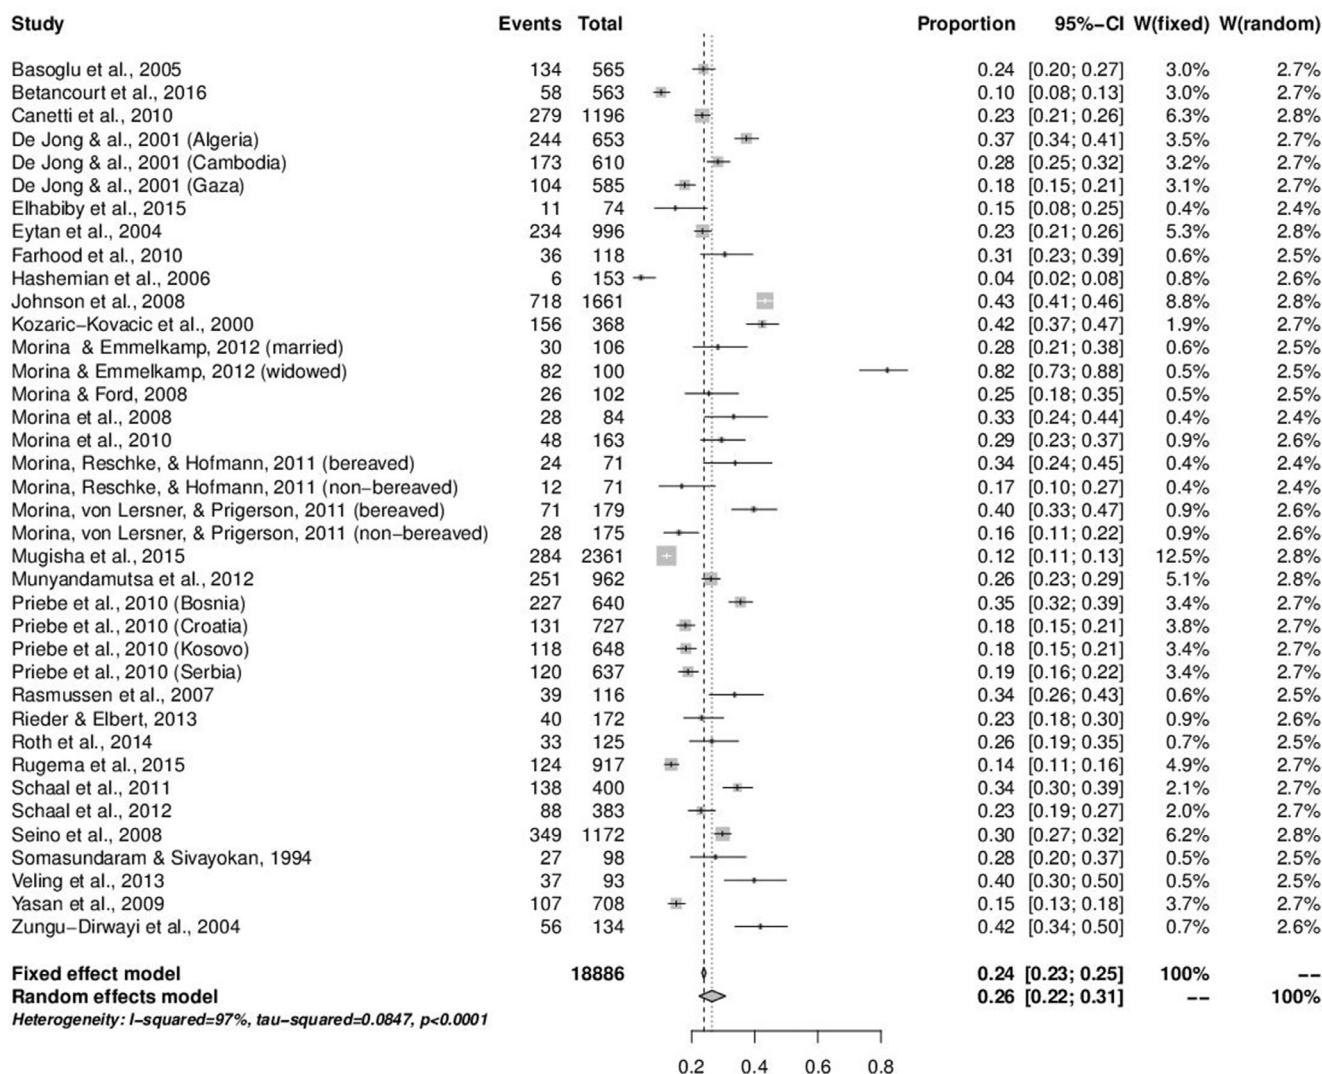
| Study | Events | Total | Proportion | 95%-CI | W(fixed) | W(random) |
|---|---|---|---|---|---|---|
| Basoglu et al., 2005 | 134 | 565 | 0.24 | [0.20; 0.27] | 3.0% | 2.7% |
| Betancourt et al., 2016 | 58 | 563 | 0.10 | [0.08; 0.13] | 3.0% | 2.7% |
| Canetti et al., 2010 | 279 | 1196 | 0.23 | [0.21; 0.26] | 6.3% | 2.8% |
| De Jong & al., 2001 (Algeria) | 244 | 653 | 0.37 | [0.34; 0.41] | 3.5% | 2.7% |
| De Jong & al., 2001 (Cambodia) | 173 | 610 | 0.28 | [0.25; 0.32] | 3.2% | 2.7% |
| De Jong & al., 2001 (Gaza) | 104 | 585 | 0.18 | [0.15; 0.21] | 3.1% | 2.7% |
| Elhabiby et al., 2015 | 11 | 74 | 0.15 | [0.08; 0.25] | 0.4% | 2.4% |
| Eytan et al., 2004 | 234 | 996 | 0.23 | [0.21; 0.26] | 5.3% | 2.8% |
| Farhood et al., 2010 | 36 | 118 | 0.31 | [0.23; 0.39] | 0.6% | 2.5% |
| Hashemian et al., 2006 | 6 | 153 | 0.04 | [0.02; 0.08] | 0.8% | 2.6% |
| Johnson et al., 2008 | 718 | 1661 | 0.43 | [0.41; 0.46] | 8.8% | 2.8% |
| Kozaric−Kovacic et al., 2000 | 156 | 368 | 0.42 | [0.37; 0.47] | 1.9% | 2.7% |
| Morina & Emmelkamp, 2012 (married) | 30 | 106 | 0.28 | [0.21; 0.38] | 0.6% | 2.5% |
| Morina & Emmelkamp, 2012 (widowed) | 82 | 100 | 0.82 | [0.73; 0.88] | 0.5% | 2.5% |
| Morina & Ford, 2008 | 26 | 102 | 0.25 | [0.18; 0.35] | 0.5% | 2.5% |
| Morina et al., 2008 | 28 | 84 | 0.33 | [0.24; 0.44] | 0.4% | 2.4% |
| Morina et al., 2010 | 48 | 163 | 0.29 | [0.23; 0.37] | 0.9% | 2.6% |
| Morina, Reschke, & Hofmann, 2011 (bereaved) | 24 | 71 | 0.34 | [0.24; 0.45] | 0.4% | 2.4% |
| Morina, Reschke, & Hofmann, 2011 (non−bereaved) | 12 | 71 | 0.17 | [0.10; 0.27] | 0.4% | 2.4% |
| Morina, von Lersner, & Prigerson, 2011 (bereaved) | 71 | 179 | 0.40 | [0.33; 0.47] | 0.9% | 2.6% |
| Morina, von Lersner, & Prigerson, 2011 (non−bereaved) | 28 | 175 | 0.16 | [0.11; 0.22] | 0.9% | 2.6% |
| Mugisha et al., 2015 | 284 | 2361 | 0.12 | [0.11; 0.13] | 12.5% | 2.8% |
| Munyandamutsa et al., 2012 | 251 | 962 | 0.26 | [0.23; 0.29] | 5.1% | 2.8% |
| Priebe et al., 2010 (Bosnia) | 227 | 640 | 0.35 | [0.32; 0.39] | 3.4% | 2.7% |
| Priebe et al., 2010 (Croatia) | 131 | 727 | 0.18 | [0.15; 0.21] | 3.8% | 2.7% |
| Priebe et al., 2010 (Kosovo) | 118 | 648 | 0.18 | [0.15; 0.21] | 3.4% | 2.7% |
| Priebe et al., 2010 (Serbia) | 120 | 637 | 0.19 | [0.16; 0.22] | 3.4% | 2.7% |
| Rasmussen et al., 2007 | 39 | 116 | 0.34 | [0.26; 0.43] | 0.6% | 2.5% |
| Rieder & Elbert, 2013 | 40 | 172 | 0.23 | [0.18; 0.30] | 0.9% | 2.6% |
| Roth et al., 2014 | 33 | 125 | 0.26 | [0.19; 0.35] | 0.7% | 2.5% |
| Rugema et al., 2015 | 124 | 917 | 0.14 | [0.11; 0.16] | 4.9% | 2.7% |
| Schaal et al., 2011 | 138 | 400 | 0.34 | [0.30; 0.39] | 2.1% | 2.7% |
| Schaal et al., 2012 | 88 | 383 | 0.23 | [0.19; 0.27] | 2.0% | 2.7% |
| Seino et al., 2008 | 349 | 1172 | 0.30 | [0.27; 0.32] | 6.2% | 2.8% |
| Somasundaram & Sivayokan, 1994 | 27 | 98 | 0.28 | [0.20; 0.37] | 0.5% | 2.5% |
| Veling et al., 2013 | 37 | 93 | 0.40 | [0.30; 0.50] | 0.5% | 2.5% |
| Yasan et al., 2009 | 107 | 708 | 0.15 | [0.13; 0.18] | 3.7% | 2.7% |
| Zungu−Dirwayi et al., 2004 | 56 | 134 | 0.42 | [0.34; 0.50] | 0.7% | 2.6% |
| **Fixed effect model** | | **18886** | **0.24** | **[0.23; 0.25]** | **100%** | **--** |
| **Random effects model** | | | **0.26** | **[0.22; 0.31]** | **--** | **100%** |

Heterogeneity: I−squared=97%, tau−squared=0.0847, p<0.0001

0.2 0.4 0.6 0.8